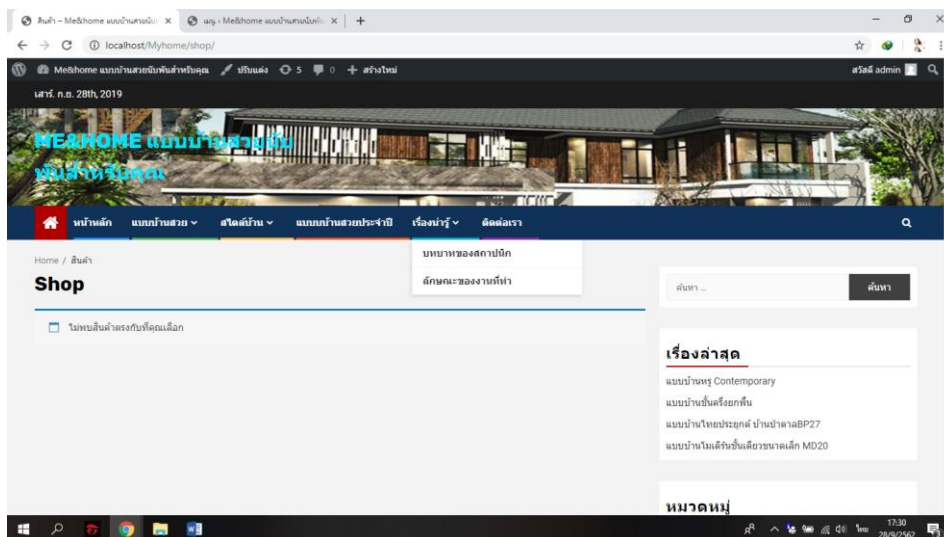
สินค้า – Me&home แบบบ้านสวยนับ ×
เมนู - Me&home แบบบ้านสวยนับพั ×
+
localhost/Myhome/shop/
Me&home แบบบ้านสวยนับพันสำหรับคุณ ปรับแต่ง 5 0 + สร้างใหม่
สวัสดี admin
เสาร์. ก.ย. 28th, 2019
ME&HOME แบบบ้านสวยนับพันสำหรับคุณ
หน้าหลัก แบบบ้านสวย สไตล์บ้าน แบบบ้านสวยประจำปี เรื่องน่ารู้ ติดต่อเรา
บทบาทของสถาปนิก
ลักษณะของงานที่ทำ
Home / สินค้า
Shop
ไม่พบสินค้าตรงกับที่คุณเลือก
ค้นหา ...
ค้นหา
เรื่องล่าสุด
แบบบ้านหรู Contemporary
แบบบ้านชั้นครึ่งยกพื้น
แบบบ้านไทยประยุกต์ บ้านป่าตาลBP27
แบบบ้านโมเดิร์นชั้นเดียวขนาดเล็ก MD20
หมวดหมู่
17:30
28/9/2562